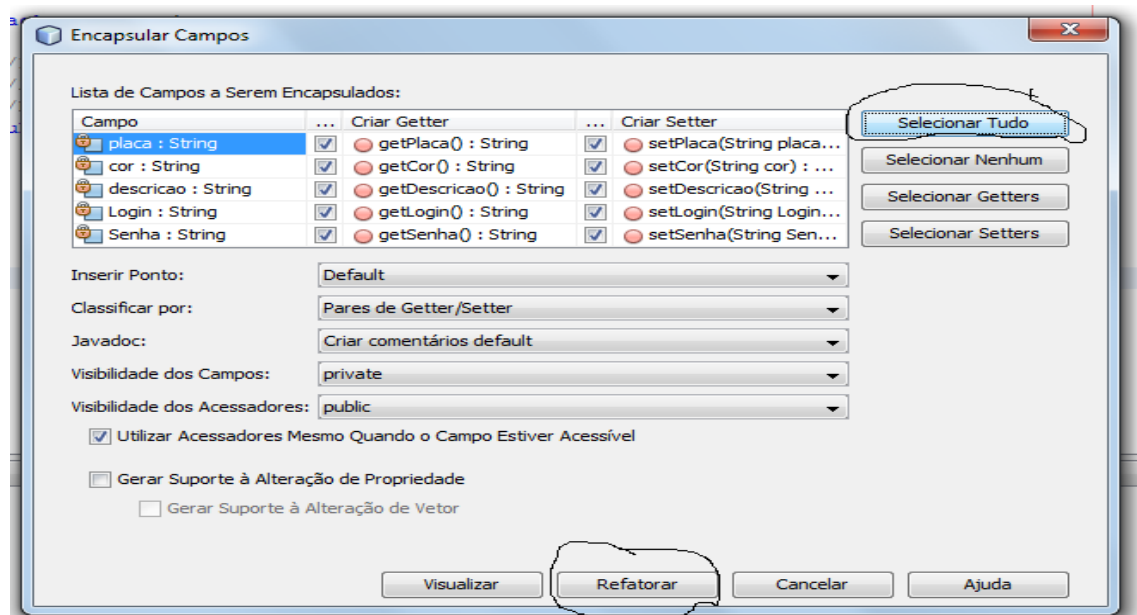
Encapsular Campos

Lista de Campos a Serem Encapsulados:

| Campo | ... | Criar Getter | ... | Criar Setter |
|---|---|---|---|---|
| placa : String | ☑ | getPlaca() : String | ☑ | setPlaca(String placa... |
| cor : String | ☑ | getCor() : String | ☑ | setCor(String cor) : ... |
| descricao : String | ☑ | getDescricao() : String | ☑ | setDescricao(String ... |
| Login : String | ☑ | getLogin() : String | ☑ | setLogin(String Login... |
| Senha : String | ☑ | getSenha() : String | ☑ | setSenha(String Sen... |

Selecionar Tudo
Selecionar Nenhum
Selecionar Getters
Selecionar Setters

Inserir Ponto: Default
Classificar por: Pares de Getter/Setter
Javadoc: Criar comentários default
Visibilidade dos Campos: private
Visibilidade dos Acessadores: public

Utilizar Acessadores Mesmo Quando o Campo Estiver Acessível

Gerar Suporte à Alteração de Propriedade

Gerar Suporte à Alteração de Vetor

Visualizar
Refatorar
Cancelar
Ajuda